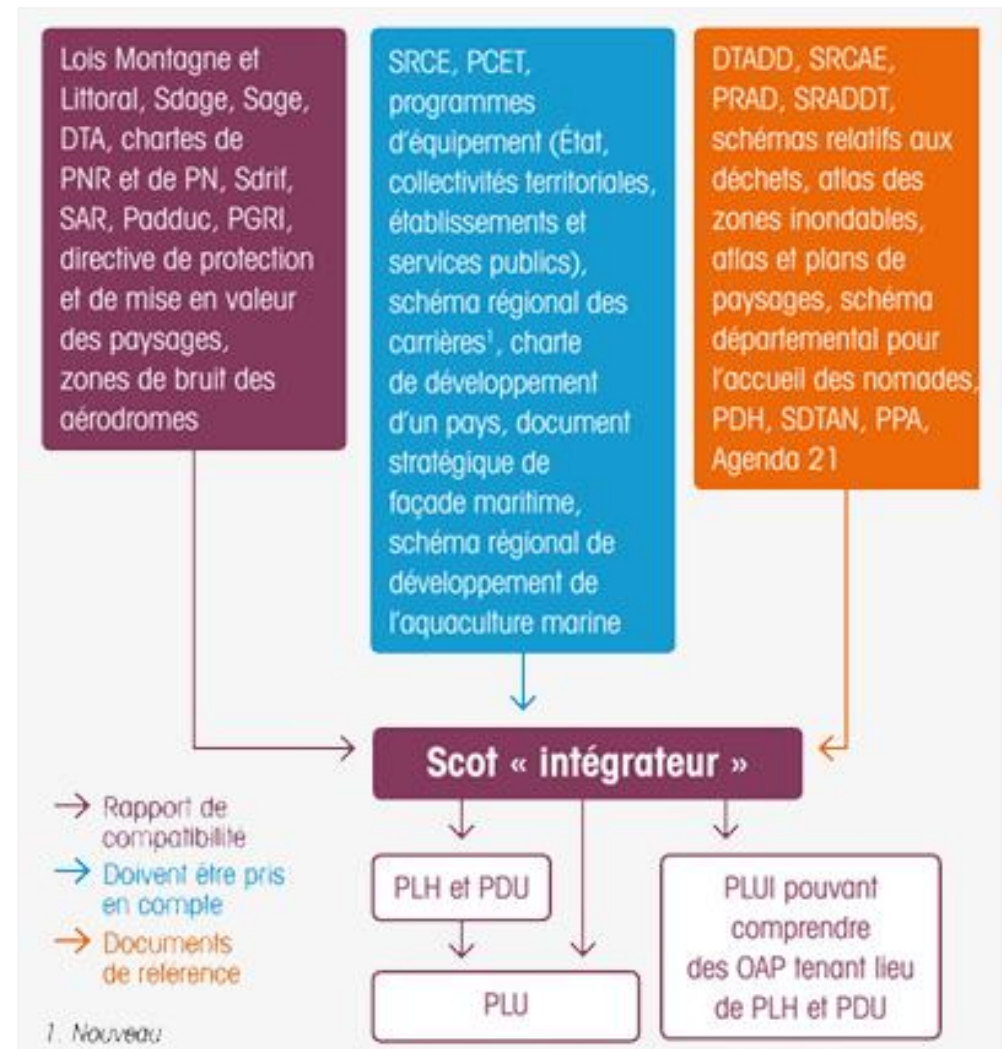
Lois Montagne et Littoral, Sdage, Sage, DTA, chartes de PNR et de PN, Sdrif, SAR, Padduc, PGRI, directive de protection et de mise en valeur des paysages, zones de bruit des aérodromes

SRCE, PCET, programmes d'équipement (État, collectivités territoriales, établissements et services publics), schéma régional des carrières$^1$, charte de développement d'un pays, document stratégique de façade maritime, schéma régional de développement de l'aquaculture marine

DTADD, SRCAE, PRAD, SRADDT, schémas relatifs aux déchets, atlas des zones inondables, atlas et plans de paysages, schéma départemental pour l'accueil des nomades, PDH, SDTAN, PPA, Agenda 21

Scot « intégrateur »

Rapport de compatibilité

Doivent être pris en compte

Documents de référence

PLH et PDU

PLUI pouvant comprendre des OAP tenant lieu de PLH et PDU

PLU

1. Nouveau